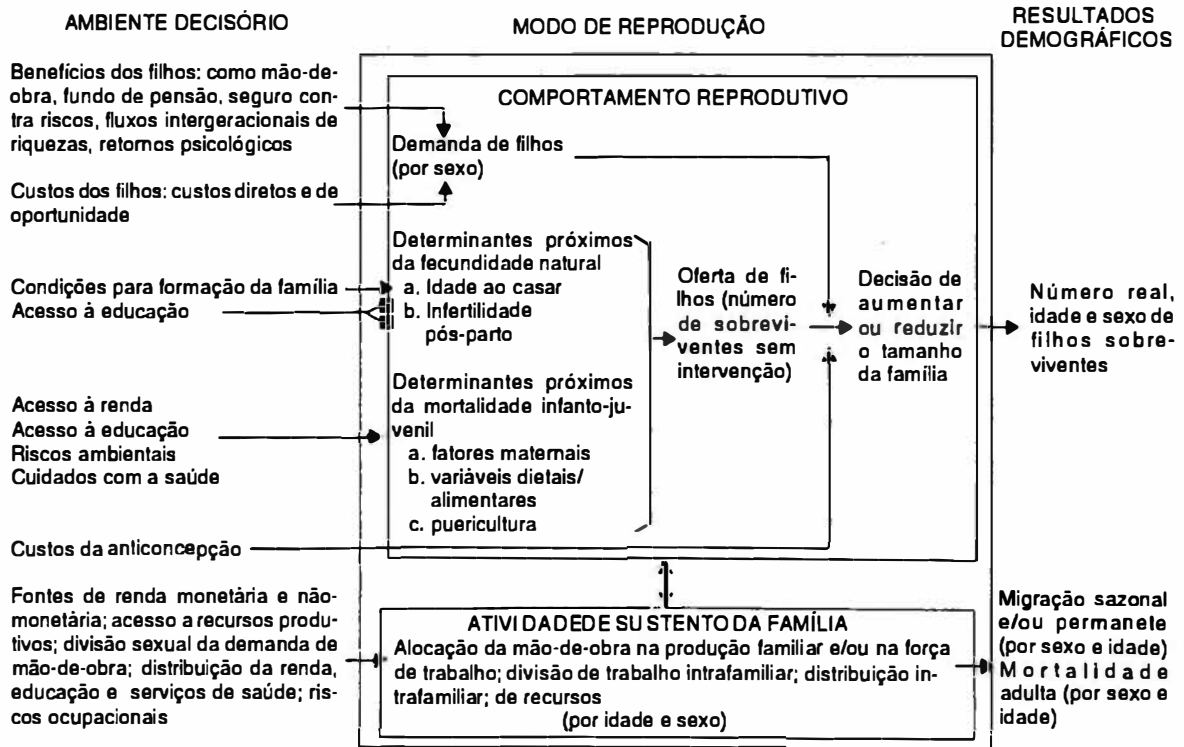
AMBIENTE DECISÓRIO

MODO DE REPRODUÇÃO

RESULTADOS DEMOGRÁFICOS

Benefícios dos filhos: como mão-de-obra, fundo de pensão, seguro contra riscos, fluxos intergeracionais de riquezas, retornos psicológicos

Custos dos filhos: custos diretos e de oportunidade

Condições para formação da família

Acesso à educação

Acesso à renda
Acesso à educação
Riscos ambientais
Cuidados com a saúde

Custos da anticoncepção

Fontes de renda monetária e não-monetária; acesso a recursos produtivos; divisão sexual da demanda de mão-de-obra; distribuição da renda, educação e serviços de saúde; riscos ocupacionais

COMPORTAMENTO REPRODUTIVO

Demanda de filhos (por sexo)

Determinantes próximos da fecundidade natural
a. Idade ao casar
b. Infertilidade pós-parto

Determinantes próximos da mortalidade infanto-juvenil
a. fatores maternais
b. variáveis dietais/ alimentares
c. puericultura

Oferta de filhos (número de sobreviventes sem intervenção)

Decisão de aumentar ou reduzir o tamanho da família

ATIVIDADEDE SUSTENTO DA FAMÍLIA
Alocação da mão-de-obra na produção familiar e/ou na força de trabalho; divisão de trabalho intrafamiliar; distribuição intrafamiliar; de recursos
(por idade e sexo)

Número real, idade e sexo de filhos sobreviventes

Migração sazonal e/ou permanete (por sexo e idade)
Mortalidade adulta (por sexo e idade)